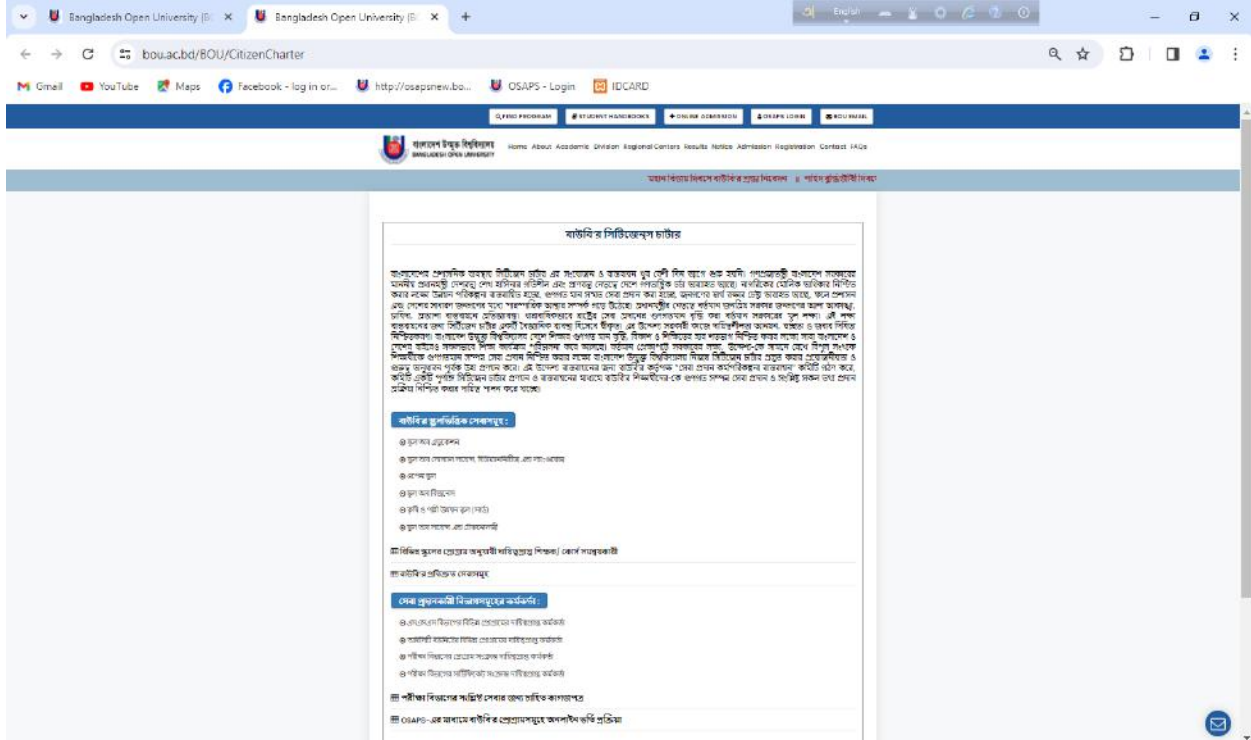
Bangladesh Open University (B ×
Bangladesh Open University (B ×
+
English
bou.ac.bd/BOU/CitizenCharter
Gmail YouTube Maps Facebook - log in or... http://osapsnew.bo... OSAPS - Login IDCARD

FIND PROGRAM STUDENT HANDBOOKS ONLINE ADMISSION OSAPS LOGIN BOU EMAIL

বাংলাদেশ উন্মুক্ত বিশ্ববিদ্যালয় BANGLADESH OPEN UNIVERSITY
Home About Academic Division Regional Centers Results Notice Admission Registration Contact FAQs

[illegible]

বাউবি র সিটিজেন্‌স চার্টার

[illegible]

বাউবি'র স্কুলভিত্তিক সেবাসমূহ :
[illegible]
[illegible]
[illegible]
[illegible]
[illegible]
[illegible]

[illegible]

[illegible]

সেবা প্রদানকারী বিভাগসমূহের কর্মকর্তা :
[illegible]
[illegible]
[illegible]
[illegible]

পরীক্ষা বিভাগের সংশ্লিষ্ট সেবার জন্য চাহিত কাগজপত্র

OSAPS-এর মাধ্যমে বাউবি'র প্রোগ্রামসমূহে অনলাইন ভর্তি প্রক্রিয়া